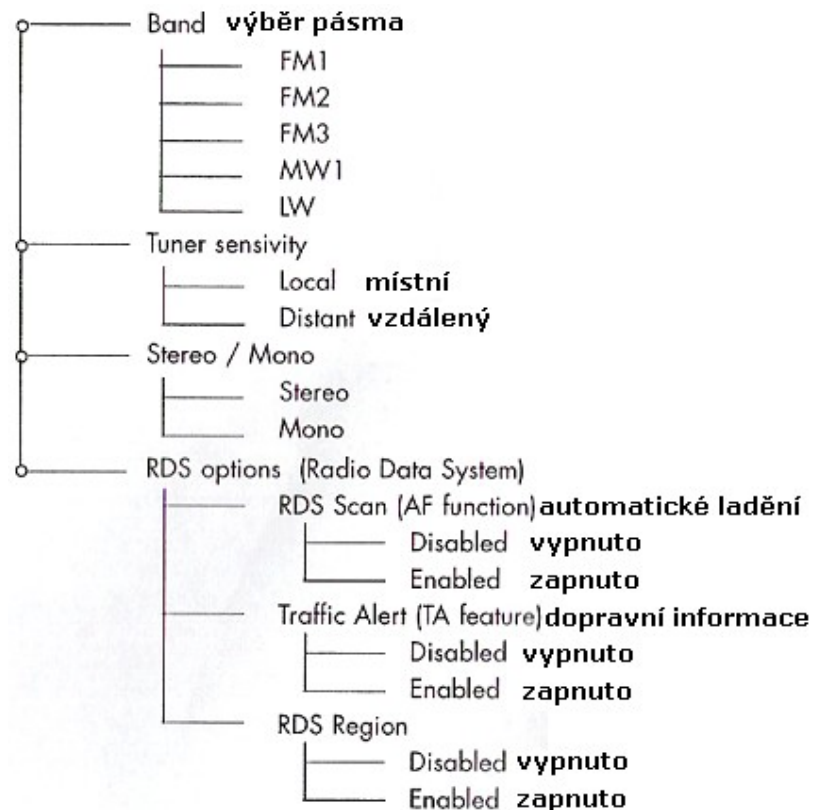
Band výběr pásma

FM1

FM2

FM3

MW1

LW

Tuner sensivity

Local místní

Distant vzdálený

Stereo / Mono

Stereo

Mono

RDS options (Radio Data System)

RDS Scan (AF function) automatické ladění

Disabled vypnuto

Enabled zapnuto

Traffic Alert (TA feature) dopravní informace

Disabled vypnuto

Enabled zapnuto

RDS Region

Disabled vypnuto

Enabled zapnuto